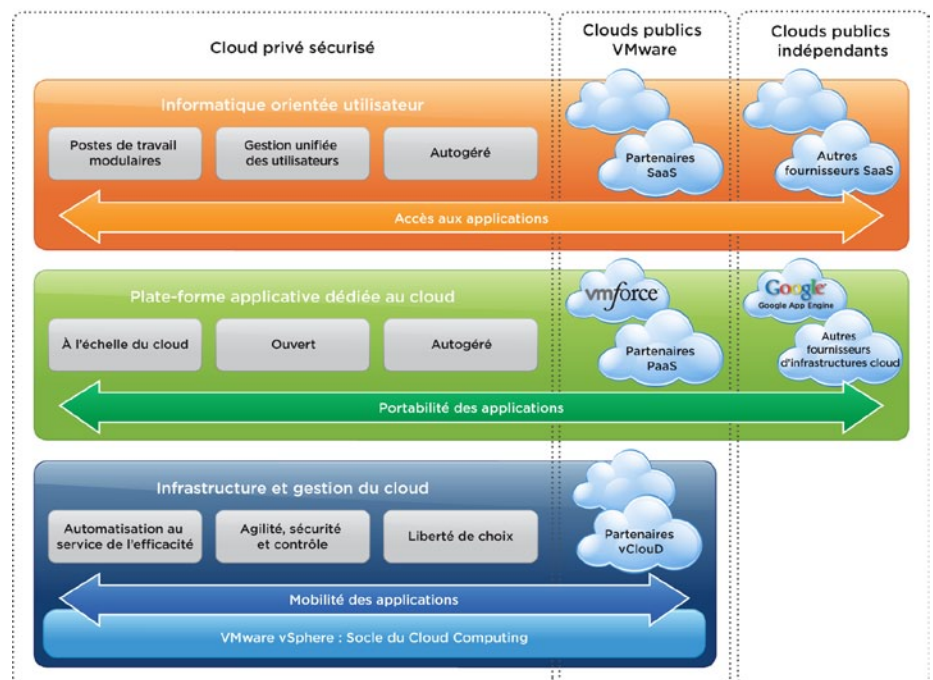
Cloud privé sécurisé

Clouds publics VMware

Clouds publics indépendants

Informatique orientée utilisateur

Postes de travail modulaires

Gestion unifiée des utilisateurs

Autogéré

Partenaires SaaS

Autres fournisseurs SaaS

Accès aux applications

Plate-forme applicative dédiée au cloud

vmforce

Google

Google App Engine

À l'échelle du cloud

Ouvert

Autogéré

Partenaires PaaS

Autres fournisseurs d'infrastructures cloud

Portabilité des applications

Infrastructure et gestion du cloud

Automatisation au service de l'efficacité

Agilité, sécurité et contrôle

Liberté de choix

Partenaires vClouD

Mobilité des applications

VMware vSphere : Socle du Cloud Computing